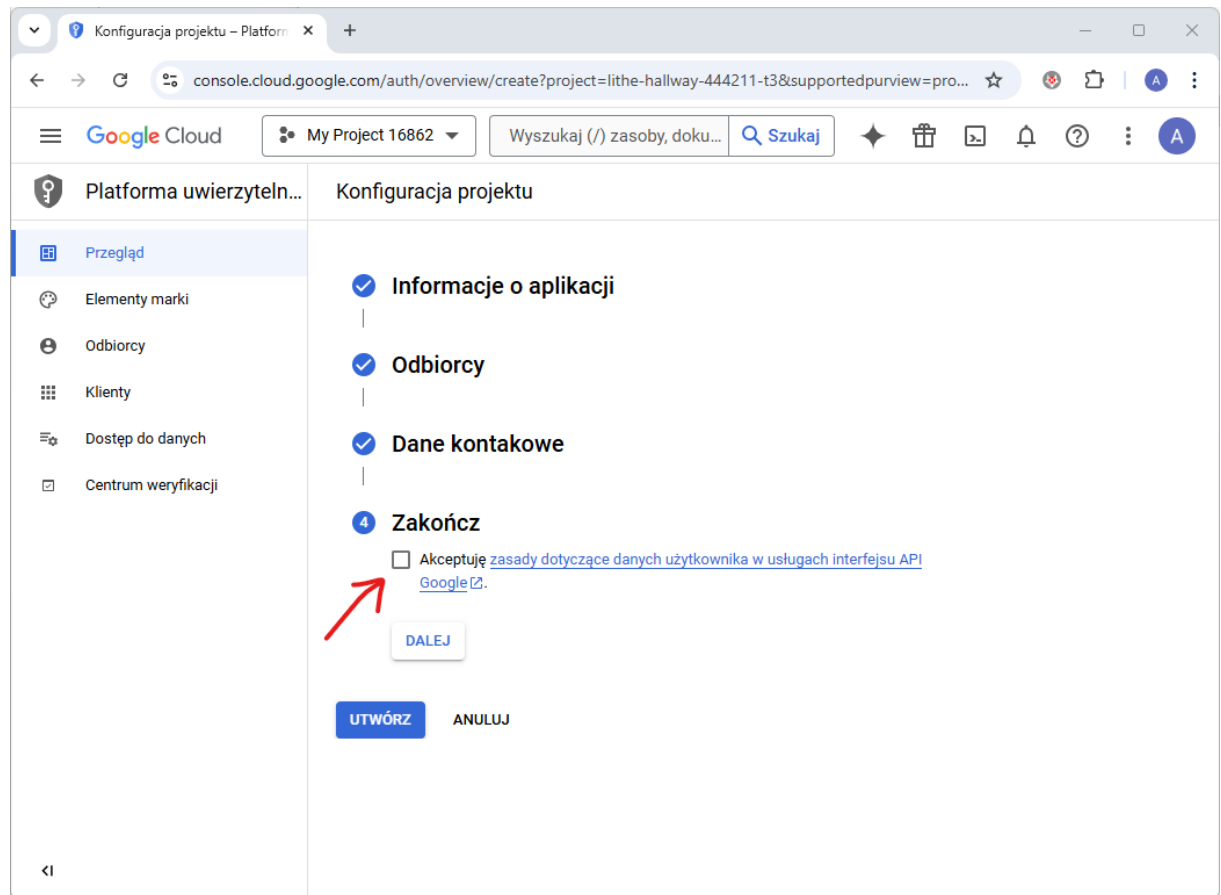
Konfiguracja projektu – Platform
console.cloud.google.com/auth/overview/create?project=lithe-hallway-444211-t3&supportedpurview=pro...
A
Google Cloud
My Project 16862
Wyszukaj (/) zasoby, doku...
Szukaj
A
Platforma uwierzyteln...
Konfiguracja projektu
Przegląd
Elementy marki
Odbiorcy
Klienty
Dostęp do danych
Centrum weryfikacji
Informacje o aplikacji
Odbiorcy
Dane kontakowe
4 Zakończ
Akceptuję zasady dotyczące danych użytkownika w usługach interfejsu API Google.
DALEJ
UTWÓRZ
ANULUJ
<I